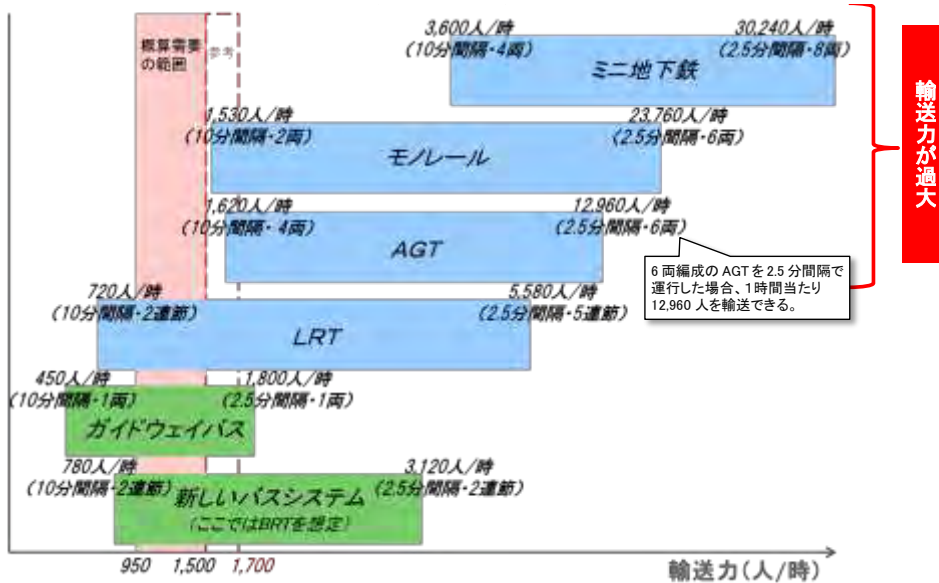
概算需要の範囲

参考

3,600人/時
(10分間隔・4両)

30,240人/時
(2.5分間隔・8両)

ミニ地下鉄

1,530人/時
(10分間隔・2両)

23,760人/時
(2.5分間隔・6両)

モノレール

1,620人/時
(10分間隔・4両)

12,960人/時
(2.5分間隔・6両)

AGT

6両編成のAGTを2.5分間隔で運行した場合、1時間当たり12,960人を輸送できる。

輸送力が過大

720人/時
(10分間隔・2連節)

5,580人/時
(2.5分間隔・5連節)

LRT

450人/時
(10分間隔・1両)

1,800人/時
(2.5分間隔・1両)

ガイドウェイバス

780人/時
(10分間隔・2連節)

3,120人/時
(2.5分間隔・2連節)

新しいバスシステム
(ここではBRTを想定)

950　1,500　1,700

輸送力(人/時)